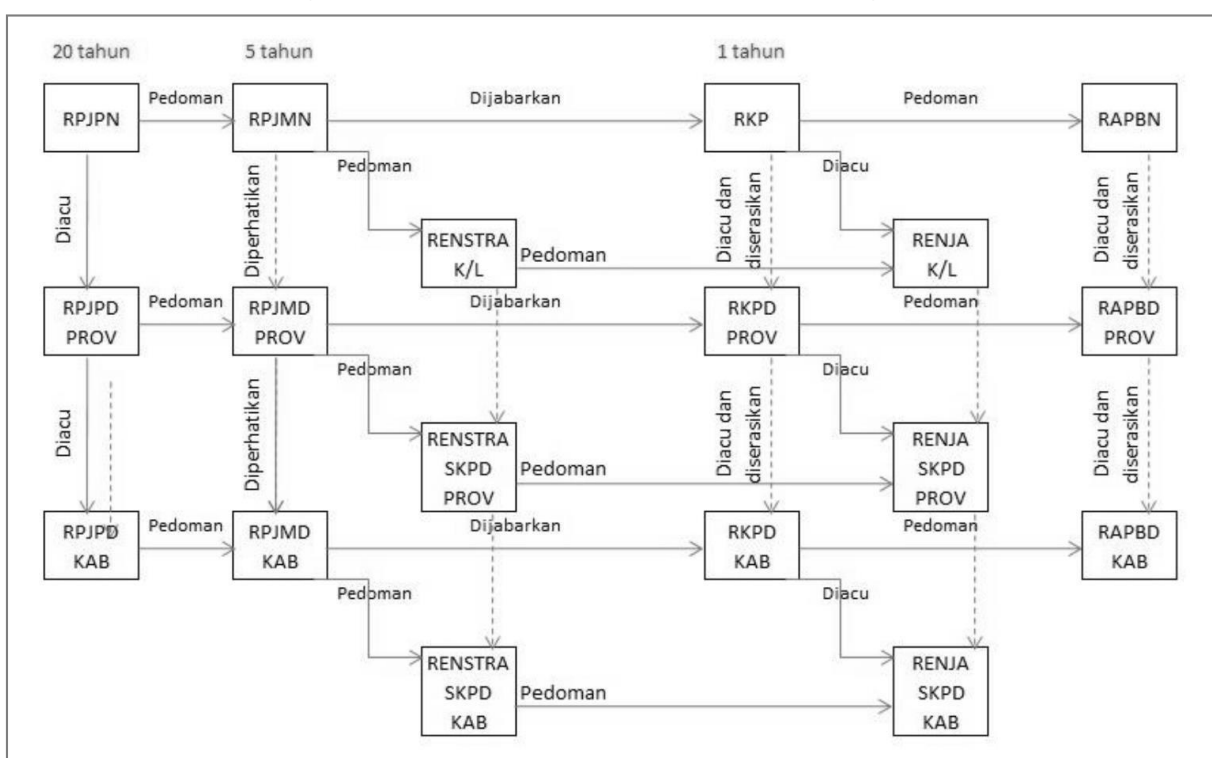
20 tahun

5 tahun

1 tahun

RPJPN

Pedoman

RPJMN

Dijabarkan

RKP

Pedoman

RAPBN

Pedoman

Diacu

Diacu

Diperhatikan

Diacu dan diserasikan

Diacu dan diserasikan

RENSTRA K/L

Pedoman

RENJA K/L

RPJPD PROV

Pedoman

RPJMD PROV

Dijabarkan

RKPD PROV

Pedoman

RAPBD PROV

Pedoman

Diacu

Diacu

Diperhatikan

Diacu dan diserasikan

Diacu dan diserasikan

RENSTRA SKPD PROV

Pedoman

RENJA SKPD PROV

RPJPD KAB

Pedoman

RPJMD KAB

Dijabarkan

RKPD KAB

Pedoman

RAPBD KAB

Pedoman

Diacu

RENSTRA SKPD KAB

Pedoman

RENJA SKPD KAB